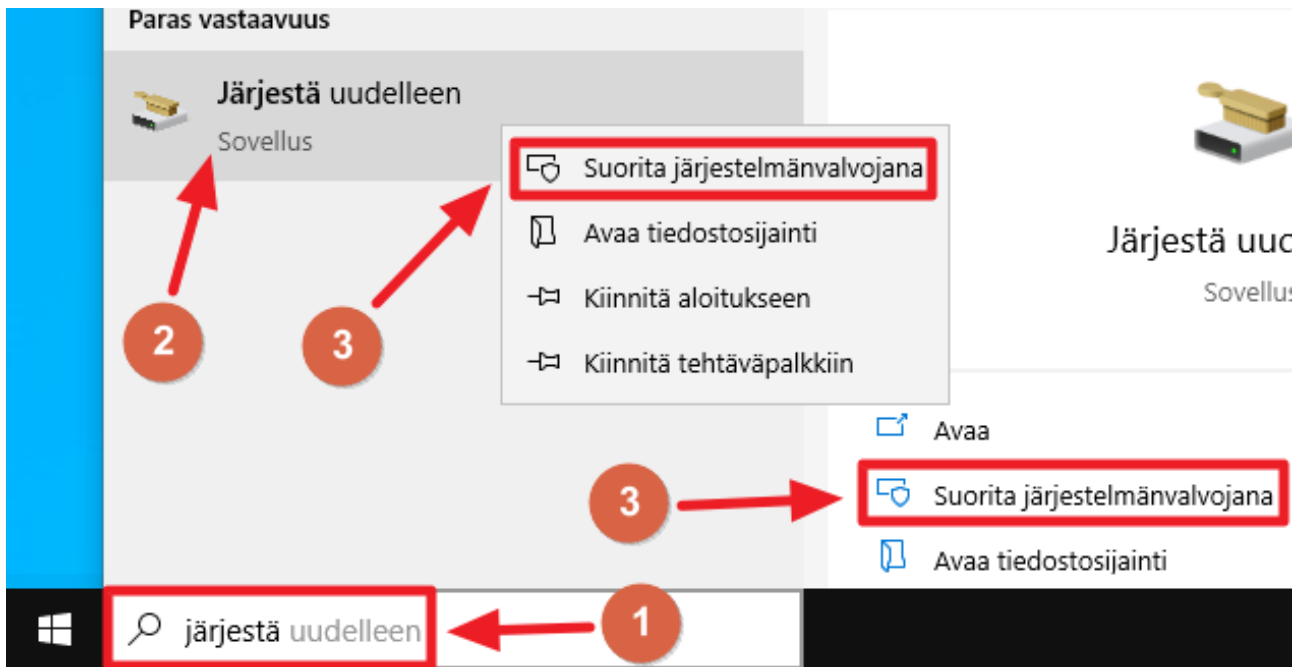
Paras vastaavuus

Järjestä uudelleen
Sovellus

Suorita järjestelmänvalvojana
Avaa tiedostosijainti
Kiinnitä aloitukseen
Kiinnitä tehtäväpalkkiin

Järjestä uud
Sovellus

Avaa
Suorita järjestelmänvalvojana
Avaa tiedostosijainti

2
3
3
1

järjestä uudelleen